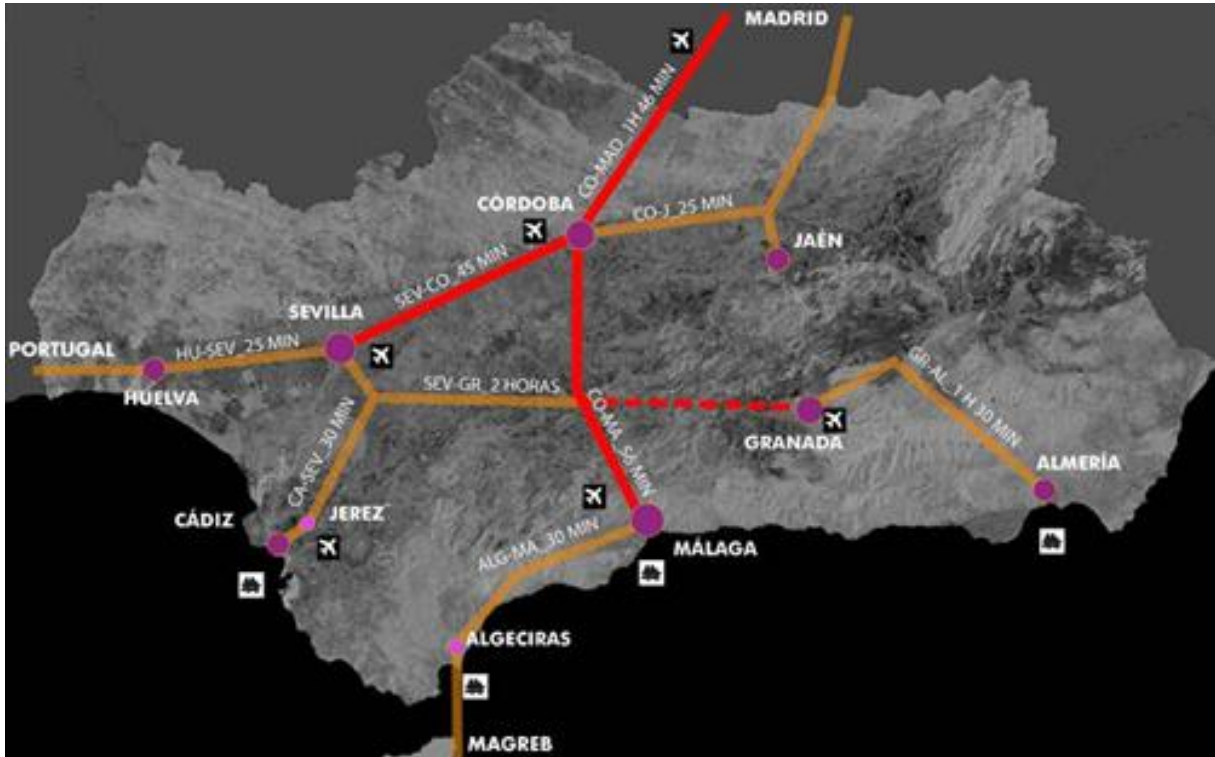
MADRID
CO-MAD_1H 46 MIN
CÓRDOBA
CO-J_25 MIN
JAÉN
SEV-CO_45 MIN
SEVILLA
PORTUGAL
HU-SEV_25 MIN
HUELVA
SEV-GR_2 HORAS
CO-MA_54 MIN
GR-AL_1 H 30 MIN
GRANADA
ALMERÍA
CA-SEV_30 MIN
JEREZ
CÁDIZ
ALG-MA_30 MIN
MÁLAGA
ALGECIRAS
MAGREB